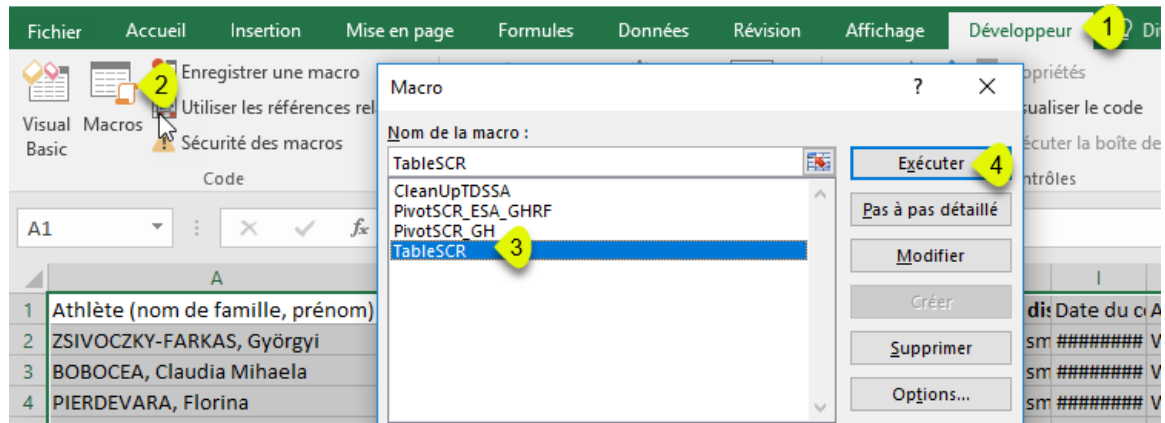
Fichier Accueil Insertion Mise en page Formules Données Révision Affichage Développeur 1 Di

Visual Basic Macros 2 Enregistrer une macro Utiliser les références rel Sécurité des macros

Code

opriétés
sualiser le code
écuter la boîte de
ntrôles

A1 $f_x$

Macro ? X

Nom de la macro :

TableSCR

CleanUpTDSSA
PivotSCR_ESA_GHRF
PivotSCR_GH
TableSCR 3

Exécuter 4
Pas à pas détaillé
Modifier
Créer
Supprimer
Options...

| | A | | I | |
|---|---|---|---|---|
| 1 | Athlète (nom de famille, prénom) | dis | Date du c | A |
| 2 | ZSIVOCZKY-FARKAS, Györgyi | sm | ######## | V |
| 3 | BOBOCEA, Claudia Mihaela | sm | ######## | V |
| 4 | PIERDEVARA, Florina | sm | ######## | V |